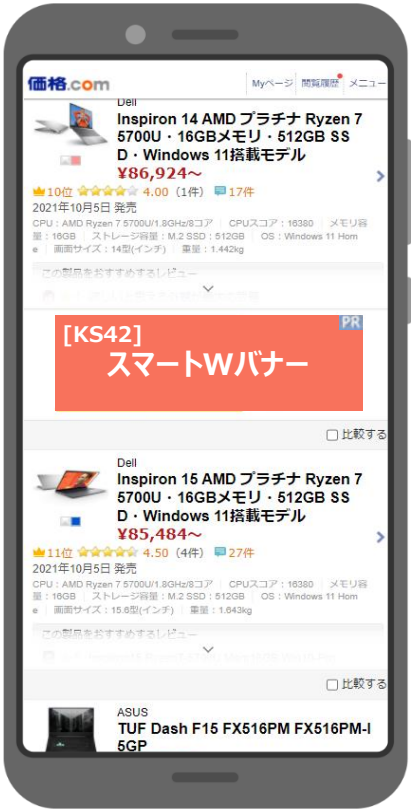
価格.com

Myページ | 閲覧履歴 | メニュー

Dell
Inspiron 14 AMD プラチナ Ryzen 7 5700U・16GBメモリ・512GB SSD・Windows 11搭載モデル
¥86,924～
10位 4.00 (1件) 17件
2021年10月5日 発売
CPU：AMD Ryzen 7 5700U/1.8GHz/8コア | CPUスコア：16380 | メモリ容量：16GB | ストレージ容量：M.2 SSD：512GB | OS：Windows 11 Home | 画面サイズ：14型(インチ) | 重量：1.442kg
この製品をおすすめするレビュー
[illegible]

[KS42]
スマートWバナー
PR

比較する

Dell
Inspiron 15 AMD プラチナ Ryzen 7 5700U・16GBメモリ・512GB SSD・Windows 11搭載モデル
¥85,484～
11位 4.50 (4件) 27件
2021年10月5日 発売
CPU：AMD Ryzen 7 5700U/1.8GHz/8コア | CPUスコア：16380 | メモリ容量：16GB | ストレージ容量：M.2 SSD：512GB | OS：Windows 11 Home | 画面サイズ：15.6型(インチ) | 重量：1.643kg
この製品をおすすめするレビュー
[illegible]

比較する

ASUS
TUF Dash F15 FX516PM FX516PM-I5GP